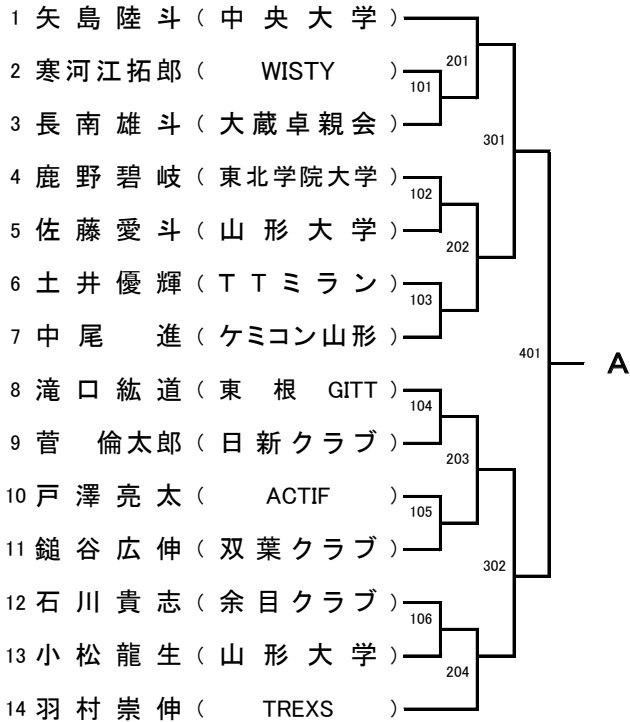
1 矢島陸斗（中央大学）
2 寒河江拓郎（WISTY）
3 長南雄斗（大蔵卓親会）
4 鹿野碧岐（東北学院大学）
5 佐藤愛斗（山形大学）
6 土井優輝（TTミラン）
7 中尾 進（ケミコン山形）
8 滝口紘道（東根 GITT）
9 菅 倫太郎（日新クラブ）
10 戸澤亮太（ACTIF）
11 鎚谷広伸（双葉クラブ）
12 石川貴志（余目クラブ）
13 小松龍生（山形大学）
14 羽村崇伸（TREXS）

101
102
103
104
105
106
201
202
203
204
301
302
401
A